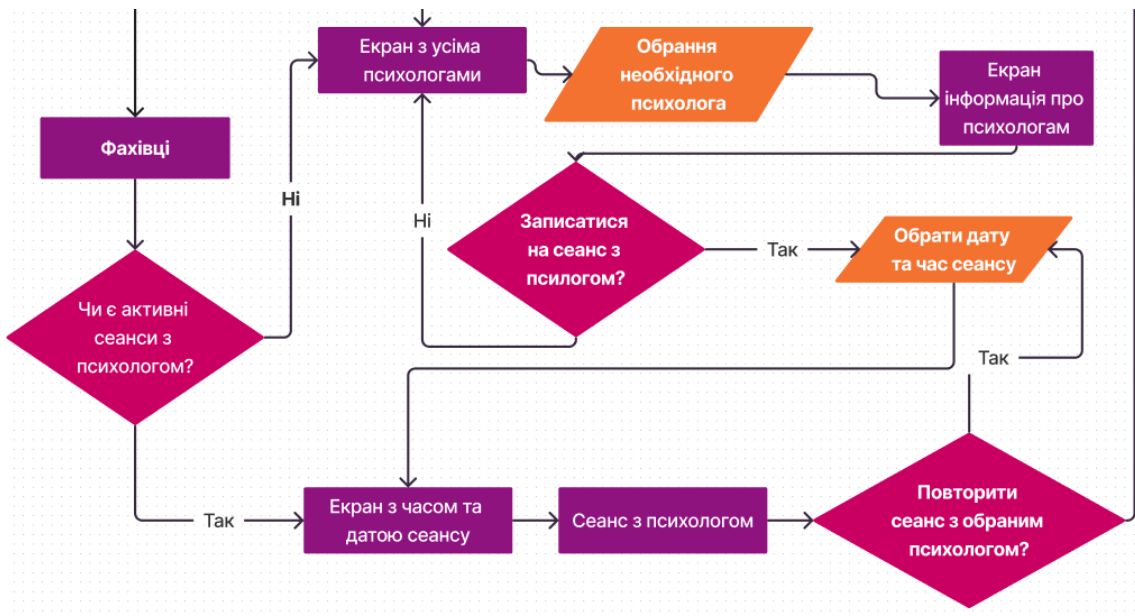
Екран з усіма психологами

Обрання необхідного психолога

Екран інформація про психологам

Фахівці

Ні

Ні

Записатися на сеанс з псилогом?

Так

Обрати дату та час сеансу

Чи є активні сеанси з психологом?

Так

Так

Екран з часом та датою сеансу

Сеанс з психологом

Повторити сеанс з обраним психологом?